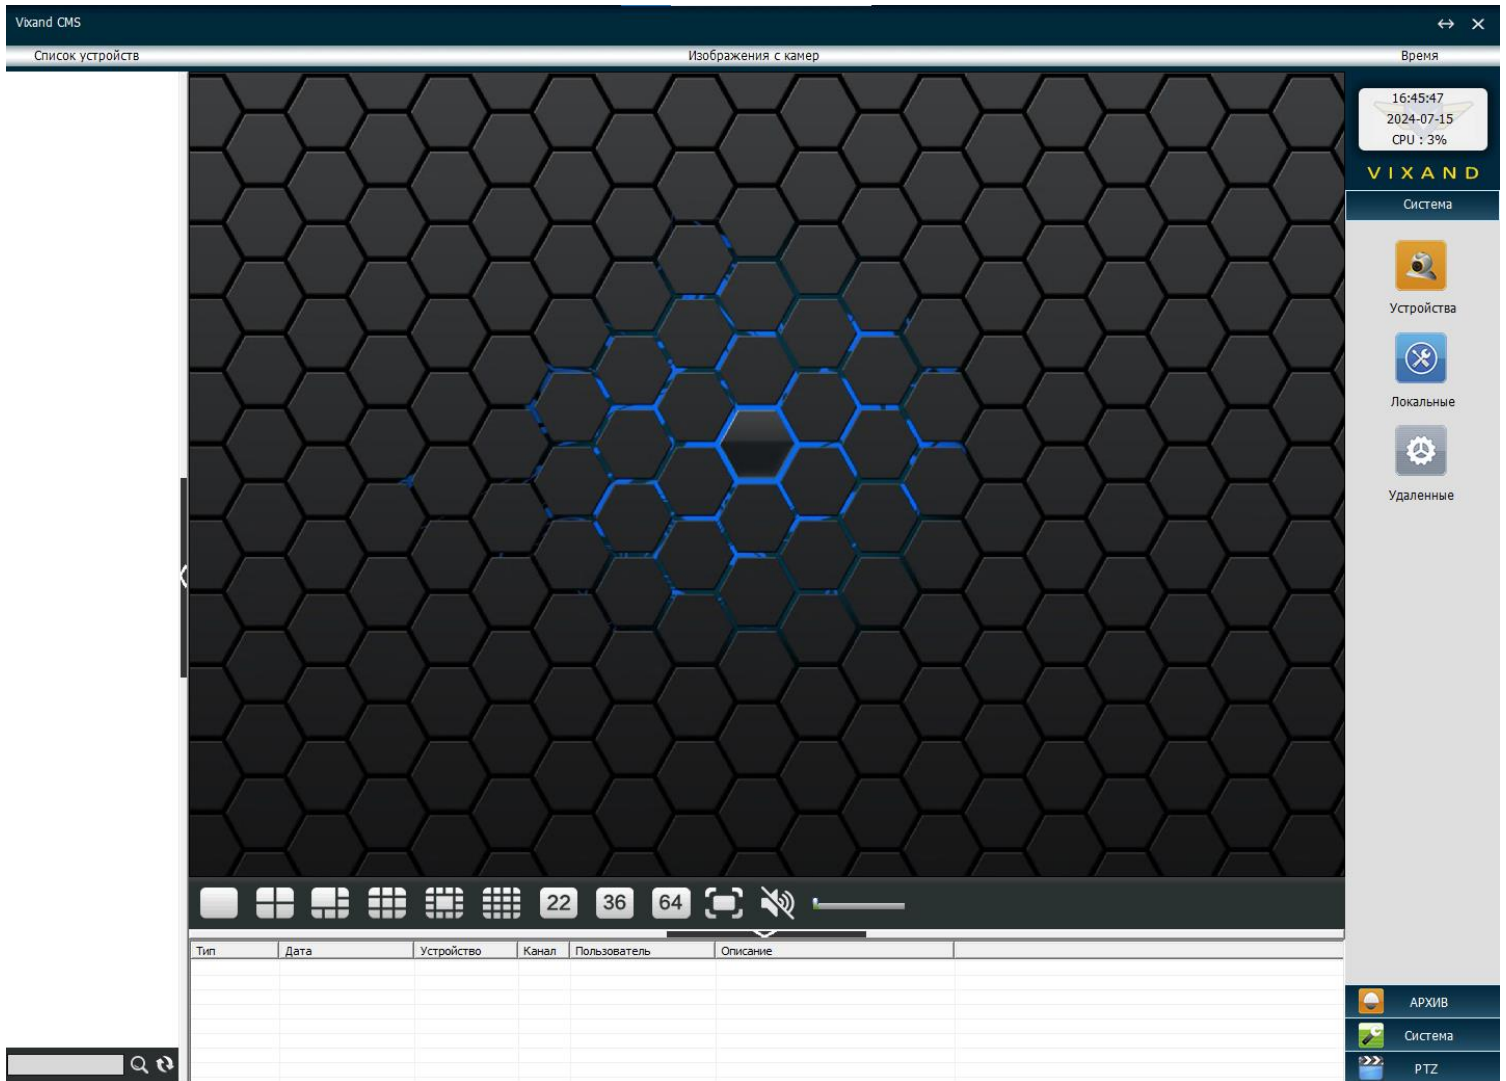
Vixand CMS

Список устройств

Изображения с камер

Время

16:45:47
2024-07-15
CPU : 3%

VIXAND

Система

Устройства

Локальные

Удаленные

22 36 64

| Тип | Дата | Устройство | Канал | Пользователь | Описание |
|---|---|---|---|---|---|

АРХИВ

Система

PTZ